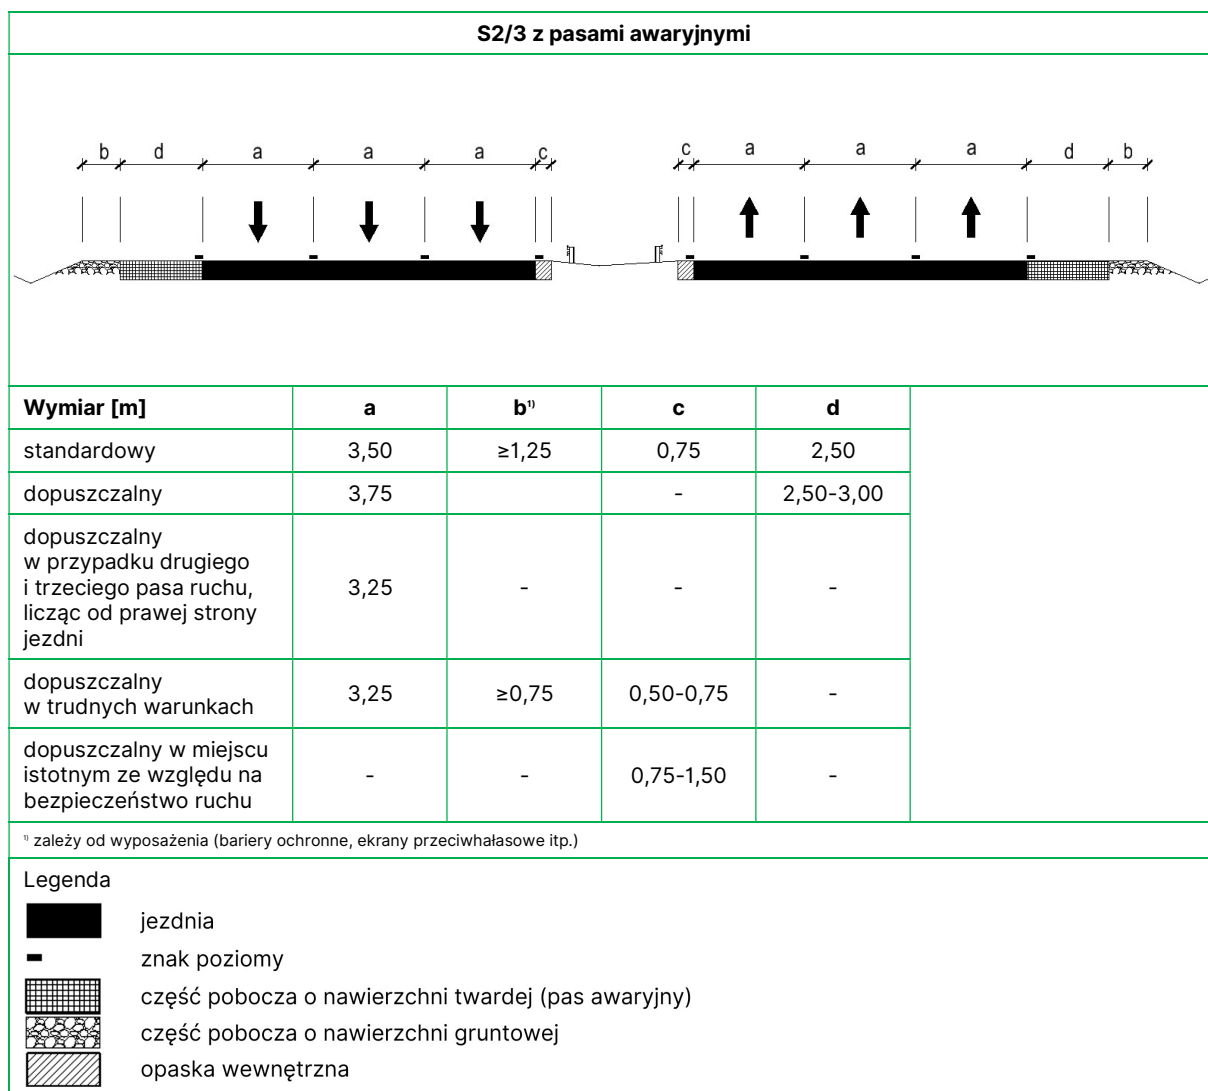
S2/3 z pasami awaryjnymi

b d a a a c c a a a d b

| Wymiar [m] | a | b¹⁾ | c | d |
|---|---|---|---|---|
| standardowy | 3,50 | ≥1,25 | 0,75 | 2,50 |
| dopuszczalny | 3,75 | | - | 2,50-3,00 |
| dopuszczalny w przypadku drugiego i trzeciego pasa ruchu, licząc od prawej strony jezdni | 3,25 | - | - | - |
| dopuszczalny w trudnych warunkach | 3,25 | ≥0,75 | 0,50-0,75 | - |
| dopuszczalny w miejscu istotnym ze względu na bezpieczeństwo ruchu | - | - | 0,75-1,50 | - |

¹⁾ zależy od wyposażenia (bariery ochronne, ekrany przeciwhałasowe itp.)

Legenda

jezdnia

znak poziomy

część pobocza o nawierzchni twardej (pas awaryjny)

część pobocza o nawierzchni gruntowej

opaska wewnętrzna